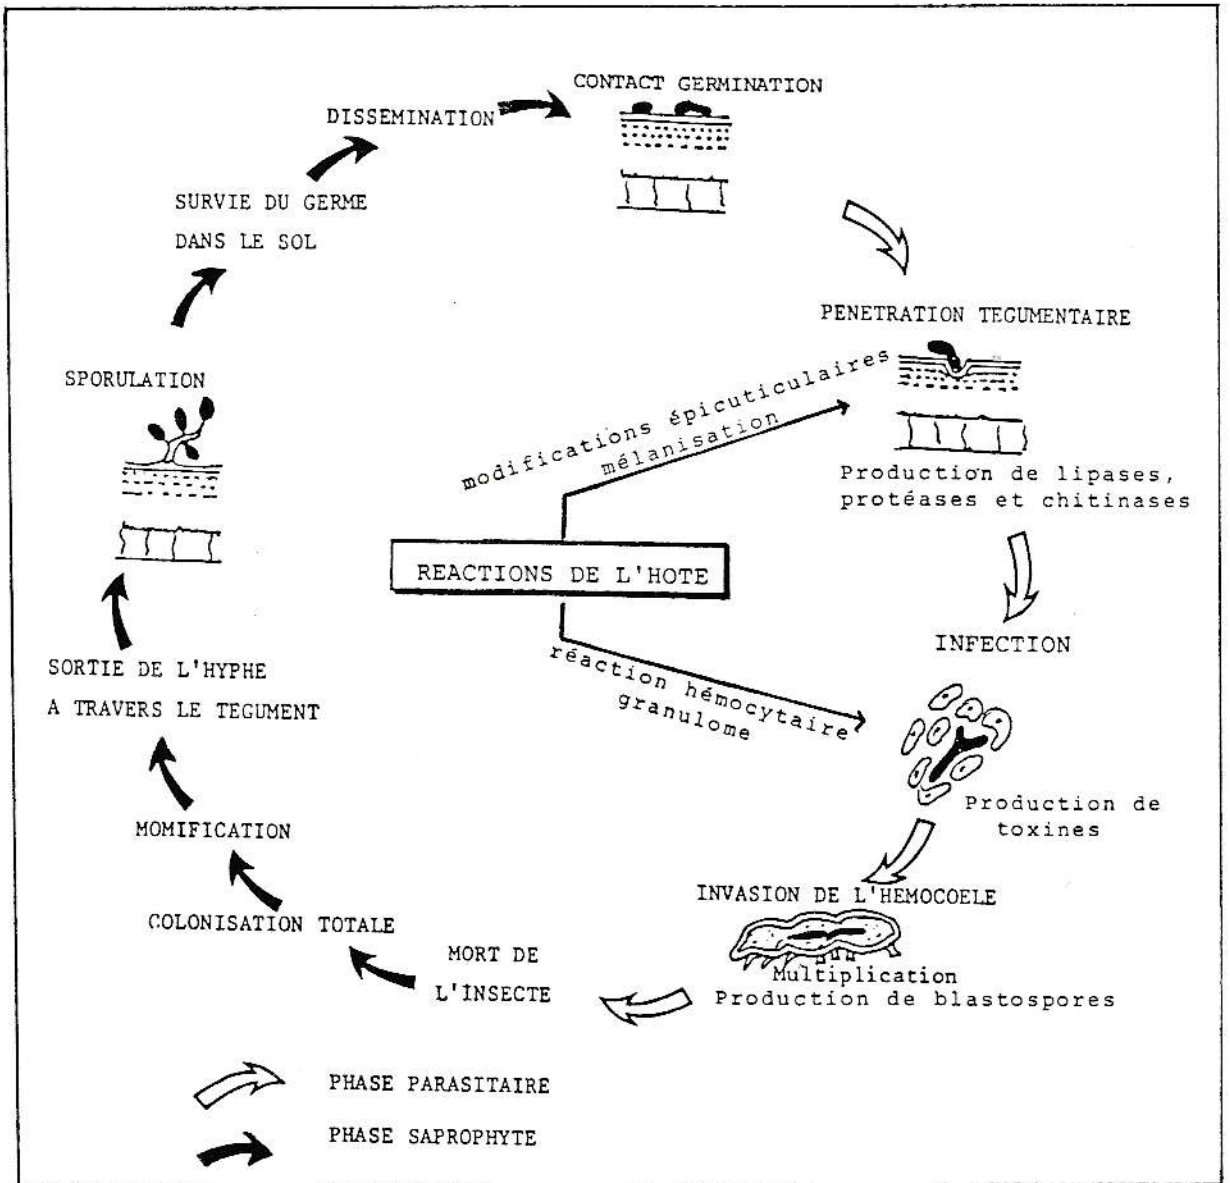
CONTACT GERMINATION

DISSEMINATION

SURVIE DU GERME DANS LE SOL

PENETRATION TEGUMENTAIRE

SPORULATION

modifications épicuticulaires mélanisation

Production de lipases, protéases et chitinases

REACTIONS DE L'HOTE

INFECTION

SORTIE DE L'HYPHE A TRAVERS LE TEGUMENT

réaction hémocytaire granulome

Production de toxines

MOMIFICATION

INVASION DE L'HEMOCOELE

COLONISATION TOTALE

MORT DE L'INSECTE

Multiplication Production de blastospores

PHASE PARASITAIRE

PHASE SAPROPHYTE